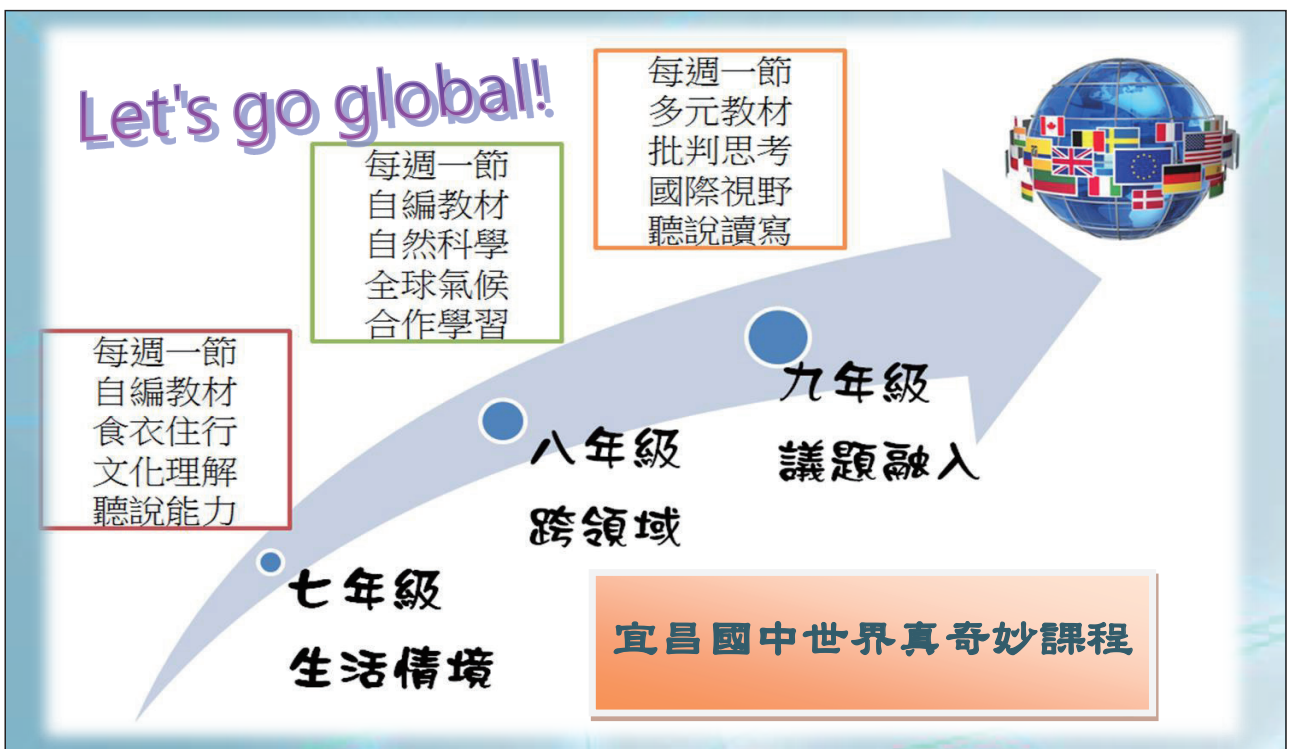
Let's go global!

每週一節
自編教材
食衣住行
文化理解
聽說能力

每週一節
自編教材
自然科學
全球氣候
合作學習

每週一節
多元教材
批判思考
國際視野
聽說讀寫

七年級
生活情境

八年級
跨領域

九年級
議題融入

宜昌國中世界真奇妙課程